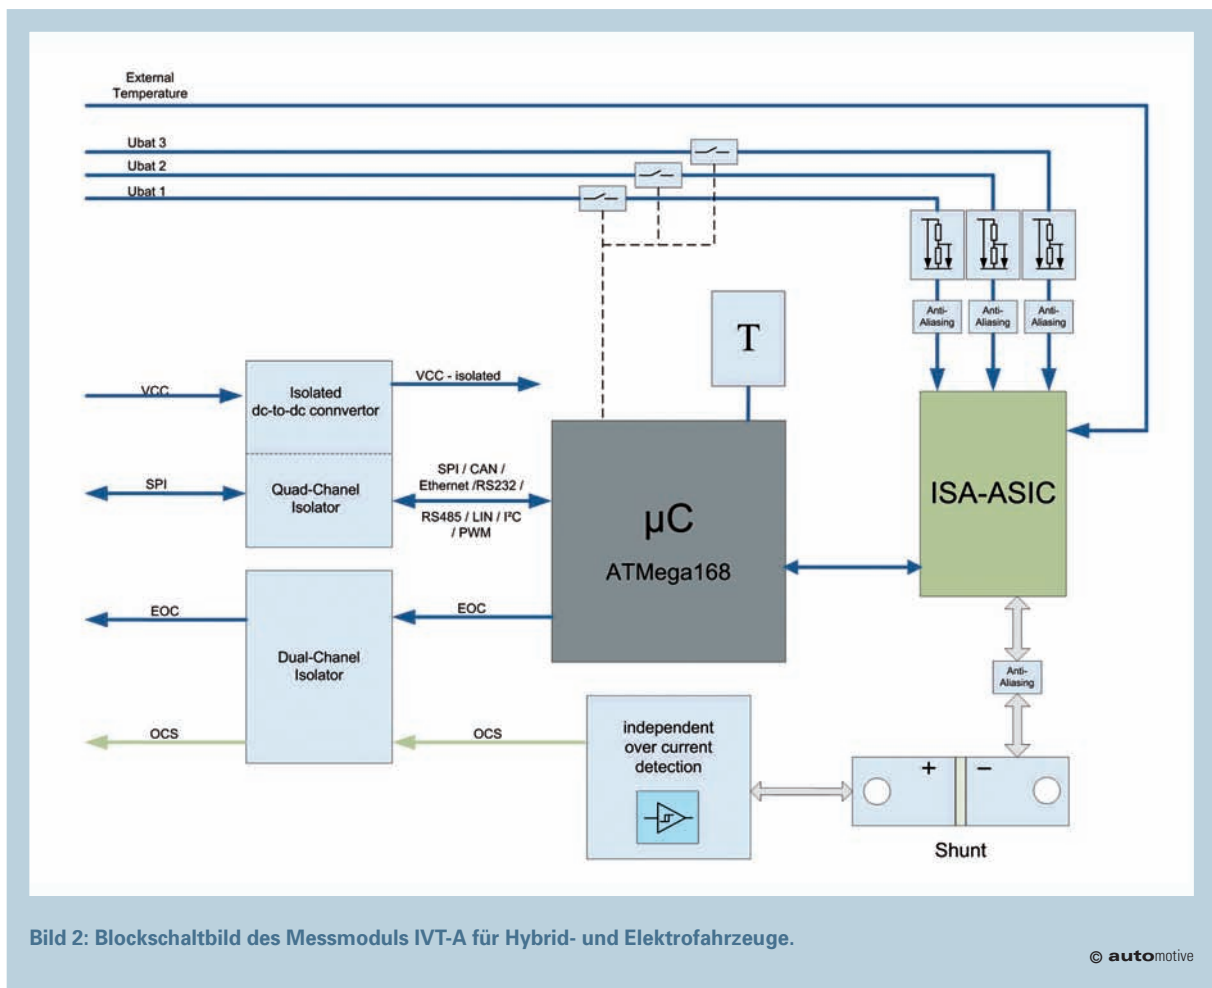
External Temperature

Ubat 3

Ubat 2

Ubat 1

Anti-Aliasing

Anti-Aliasing

Anti-Aliasing

T

VCC

Isolated dc-to-dc connvertor

VCC - isolated

SPI

Quad-Chanel Isolator

SPI / CAN / Ethernet /RS232 / RS485 / LIN / I²C / PWM

µC

ATMega168

ISA-ASIC

EOC

EOC

Dual-Chanel Isolator

Anti-Aliasing

OCS

OCS

independent over current detection

+

–

Shunt

Bild 2: Blockschaltbild des Messmoduls IVT-A für Hybrid- und Elektrofahrzeuge.

© automotive